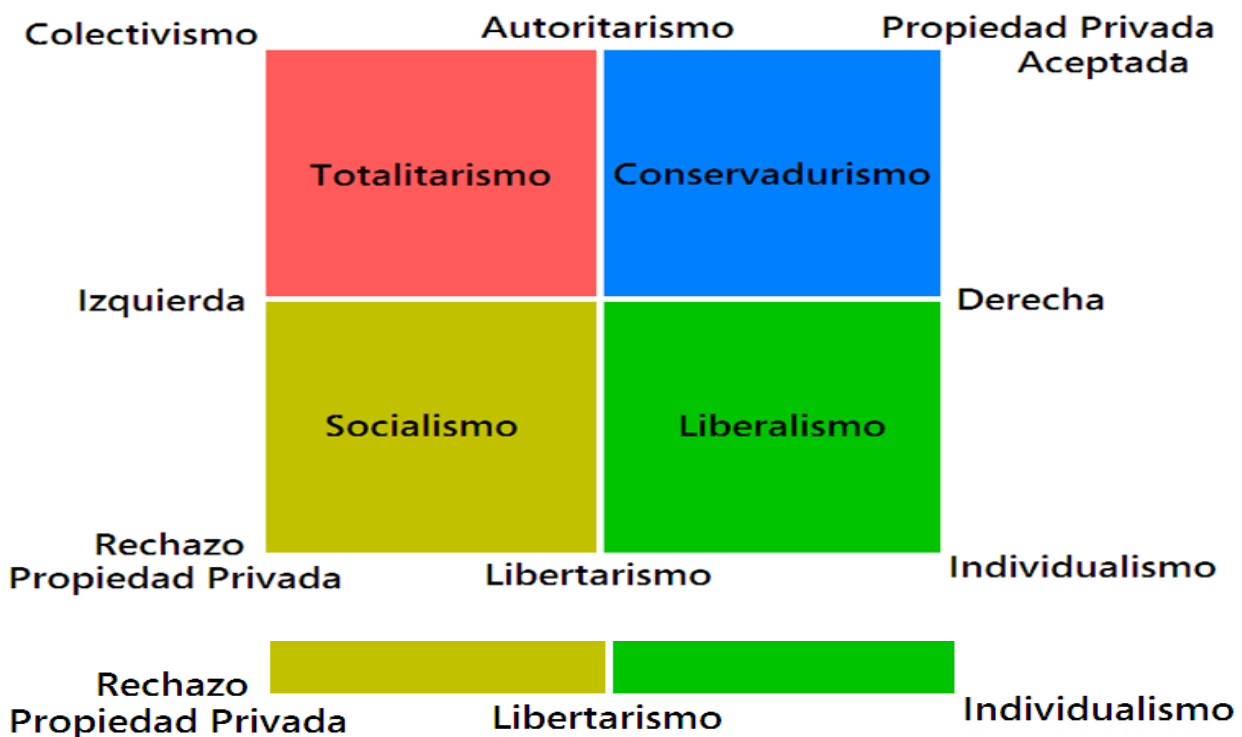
Colectivismo

Autoritarismo

Propiedad Privada
Aceptada

Totalitarismo

Conservadurismo

Izquierda

Derecha

Socialismo

Liberalismo

Rechazo
Propiedad Privada

Libertarismo

Individualismo

Rechazo
Propiedad Privada

Libertarismo

Individualismo